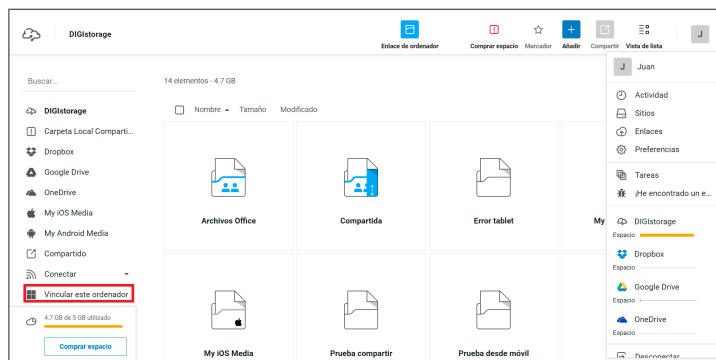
DIGIstorage

Enlace de ordenador

Comprar espacio

Marcador

Añadir

Compartir

Vista de lista

J

Buscar...

DIGIstorage

Carpeta Local Comparti...

Dropbox

Google Drive

OneDrive

My iOS Media

My Android Media

Compartido

Conectar

Vincular este ordenador

4.7 GB de 5 GB utilizado

Comprar espacio

14 elementos · 4.7 GB

Nombre ▲ Tamaño Modificado

Archivos Office

Compartida

Error tablet

My

My iOS Media

Prueba compartir

Prueba desde móvil

J Juan

Actividad

Sitios

Enlaces

Preferencias

Tareas

¡He encontrado un e...

DIGIstorage

Espacio

Dropbox

Espacio

Google Drive

Espacio

OneDrive

Espacio

Desconectar